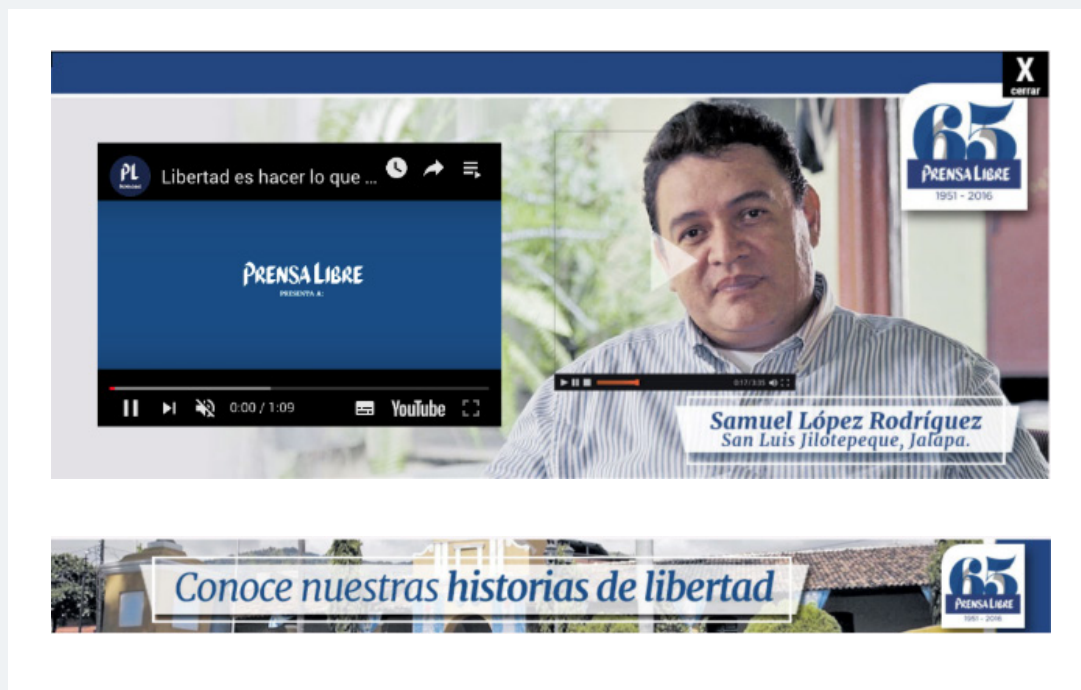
X
cerrar

65
PRENSA LIBRE
1951 - 2016

PL
Libertad es hacer lo que ...

PRENSA LIBRE
PRESENTA A:

0:00 / 1:09
YouTube

Samuel López Rodríguez
San Luis Jilotepeque, Jalapa.

Conoce nuestras historias de libertad

65
PRENSA LIBRE
1951 - 2016